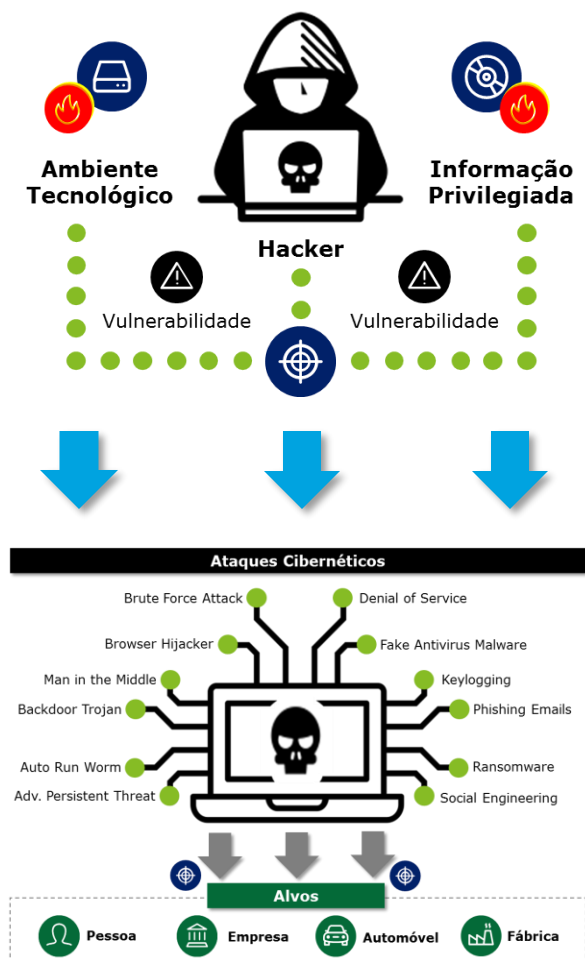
Ambiente Tecnológico

Hacker

Informação Privilegiada

Vulnerabilidade

Vulnerabilidade

Ataques Cibernéticos

Brute Force Attack

Denial of Service

Browser Hijacker

Fake Antivirus Malware

Man in the Middle

Keylogging

Backdoor Trojan

Phishing Emails

Auto Run Worm

Ransomware

Adv. Persistent Threat

Social Engineering

Alvos

Pessoa

Empresa

Automóvel

Fábrica